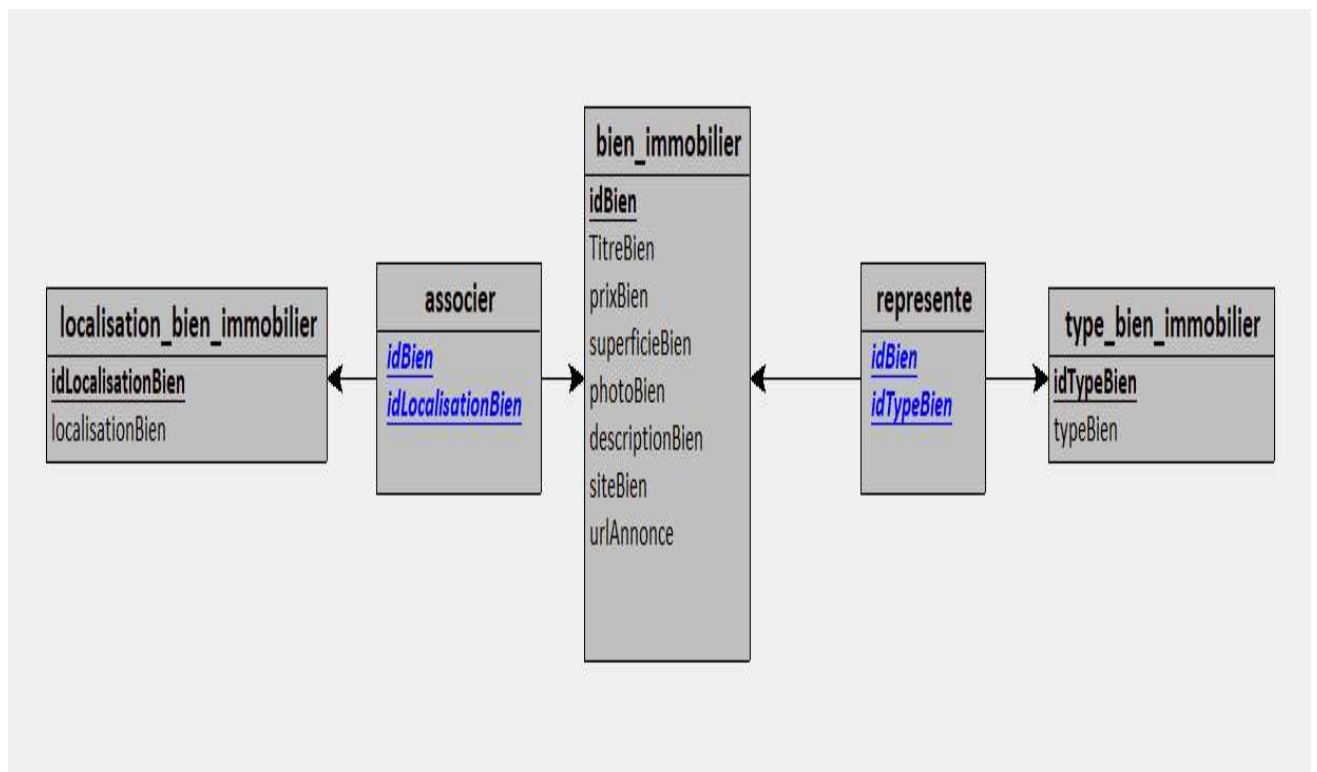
localisation_bien_immobilier
idLocalisationBien
localisationBien

associer
idBien
idLocalisationBien

bien_immobilier
idBien
TitreBien
prixBien
superficieBien
photoBien
descriptionBien
siteBien
urlAnnonce

represente
idBien
idTypeBien

type_bien_immobilier
idTypeBien
typeBien